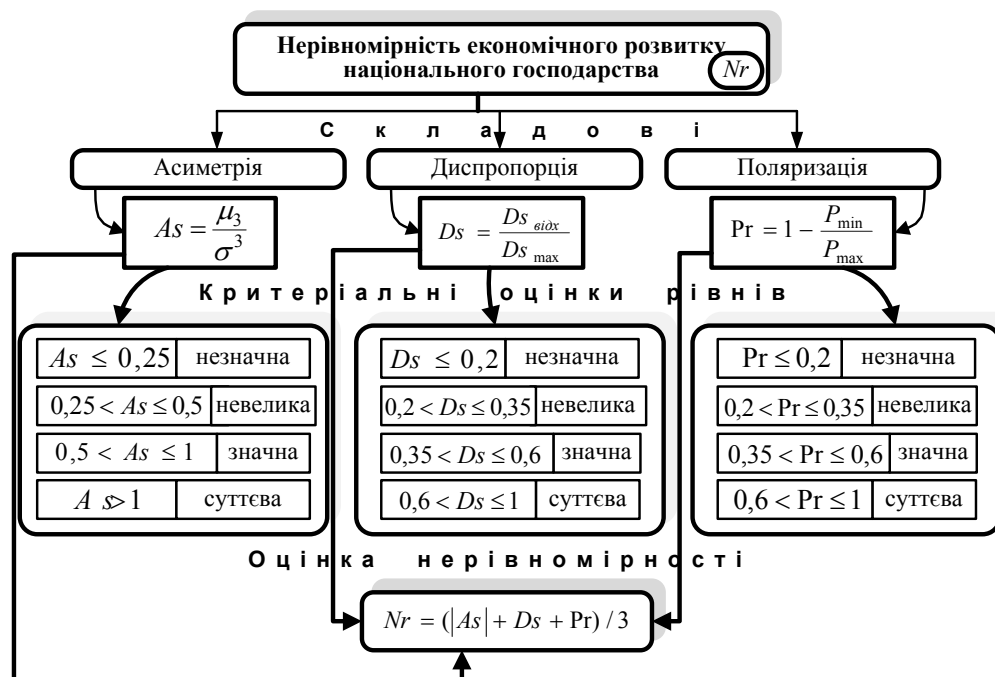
Нерівномірність економічного розвитку національного господарства $Nr$

С к л а д о в і

Асиметрія

$As = \frac{\mu_3}{\sigma^3}$

Диспропорція

$Ds = \frac{Ds_{відх}}{Ds_{\max}}$

Поляризація

$\Pr = 1 - \frac{P_{\min}}{P_{\max}}$

К р и т е р і а л ь н і о ц і н к и р і в н і в

| $As \leq 0,25$ | незначна |
|---|---|
| $0,25 < As \leq 0,5$ | невелика |
| $0,5 < As \leq 1$ | значна |
| $As > 1$ | суттєва |

| $Ds \leq 0,2$ | незначна |
|---|---|
| $0,2 < Ds \leq 0,35$ | невелика |
| $0,35 < Ds \leq 0,6$ | значна |
| $0,6 < Ds \leq 1$ | суттєва |

| $\Pr \leq 0,2$ | незначна |
|---|---|
| $0,2 < \Pr \leq 0,35$ | невелика |
| $0,35 < \Pr \leq 0,6$ | значна |
| $0,6 < \Pr \leq 1$ | суттєва |

О ц і н к а н е р і в н о м і р н о с т і

$Nr = (|As| + Ds + \Pr) / 3$